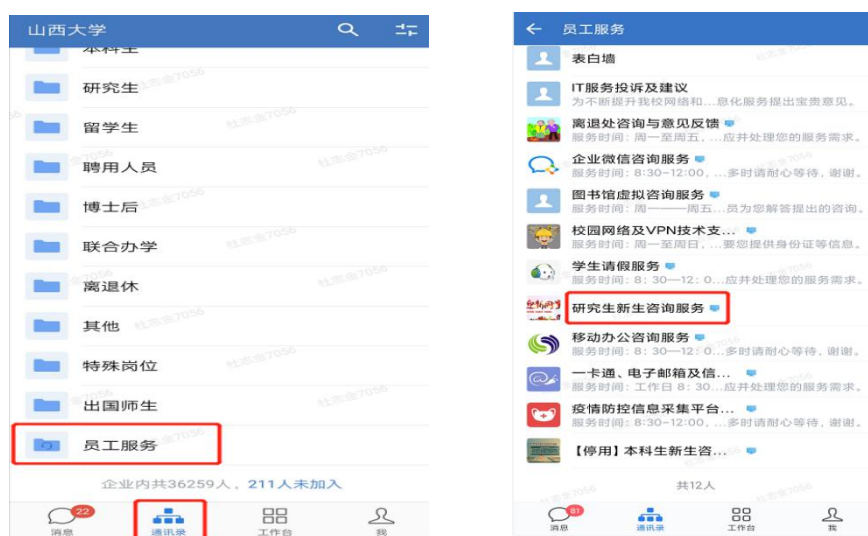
山西大学

本科生

研究生

留学生

聘用人员

博士后

联合办学

离退休

其他

特殊岗位

出国师生

员工服务

企业内共36259人，211人未加入

22 消息 通讯录 工作台 我

员工服务

表白墙

IT服务投诉及建议
为不断提升我校网络和…息化服务提出宝贵意见。

离退处咨询与意见反馈
服务时间：周一至周五，…应并处理您的服务需求。

企业微信咨询服务
服务时间：8:30—12:00，…多时请耐心等待，谢谢。

图书馆虚拟咨询服务
服务时间：周一——周五…员为您解答提出的咨询。

校园网络及VPN技术支…
服务时间：周一至周日，…要您提供身份证等信息。

学生请假服务
服务时间：8：30—12：0…应并处理您的服务需求。

研究生新生咨询服务

移动办公咨询服务
服务时间：8：30—12：0…多时请耐心等待，谢谢。

一卡通、电子邮箱及信…
服务时间：工作日 8：30…应并处理您的服务需求。

疫情防控信息采集平台…
服务时间：8:30—12:00，…多时请耐心等待，谢谢。

【停用】本科生新生咨…

共12人

81 消息 通讯录 工作台 我